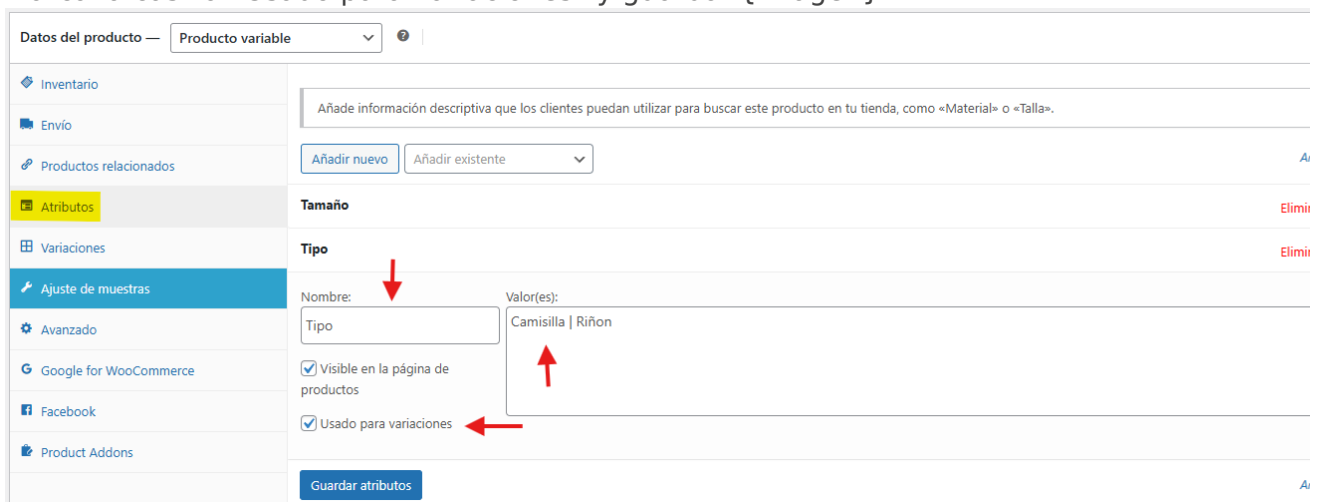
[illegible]

Datos del producto — Producto variable

Inventario
Envío
Productos relacionados
Atributos
Variaciones
Ajuste de muestras
Avanzado
Google for WooCommerce
Facebook
Product Addons

Añade información descriptiva que los clientes puedan utilizar para buscar este producto en tu tienda, como «Material» o «Talla».

Añadir nuevo
Añadir existente
A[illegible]

Tamaño
Elimi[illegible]

Tipo
Elimi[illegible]

Nombre:
Tipo

Valor(es):
Camisilla | Riñon

Visible en la página de productos

Usado para variaciones

Guardar atributos
A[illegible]